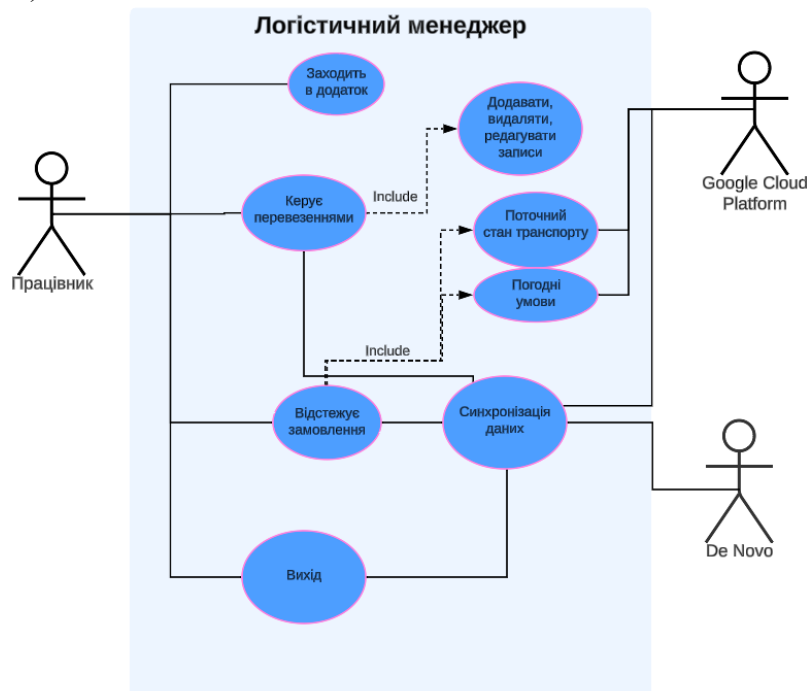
Логістичний менеджер

Заходить в додаток

Додавати, видаляти, редагувати записи

Керує перевезеннями

Include

Поточний стан транспорту

Погодні умови

Include

Відстежує замовлення

Синхронізація даних

Вихід

Працівник

Google Cloud Platform

De Novo